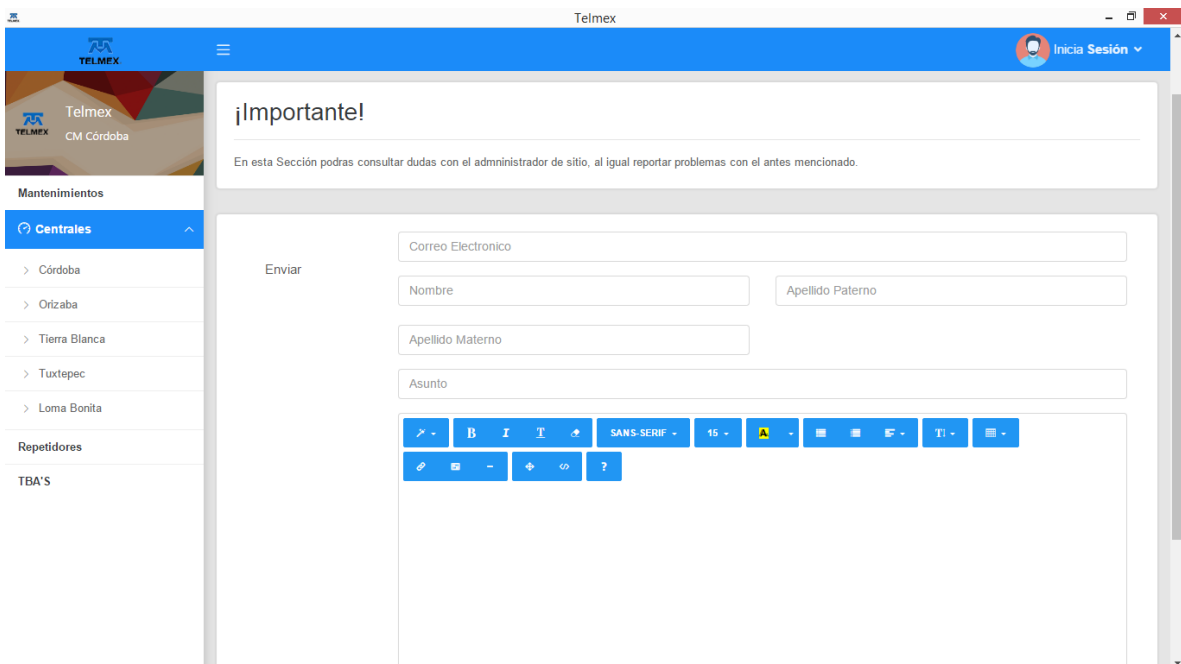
Telmex

TELMEX

Inicia Sesión

Telmex
CM Córdoba

Mantenimientos

Centrales

Córdoba
Orizaba
Tierra Blanca
Tuxtepec
Loma Bonita

Repetidores

TBA'S

¡Importante!

En esta Sección podras consultar dudas con el admninistrador de sitio, al igual reportar problemas con el antes mencionado.

Enviar

Correo Electronico

Nombre

Apellido Paterno

Apellido Materno

Asunto

B I T SANS-SERIF 15 A T ?